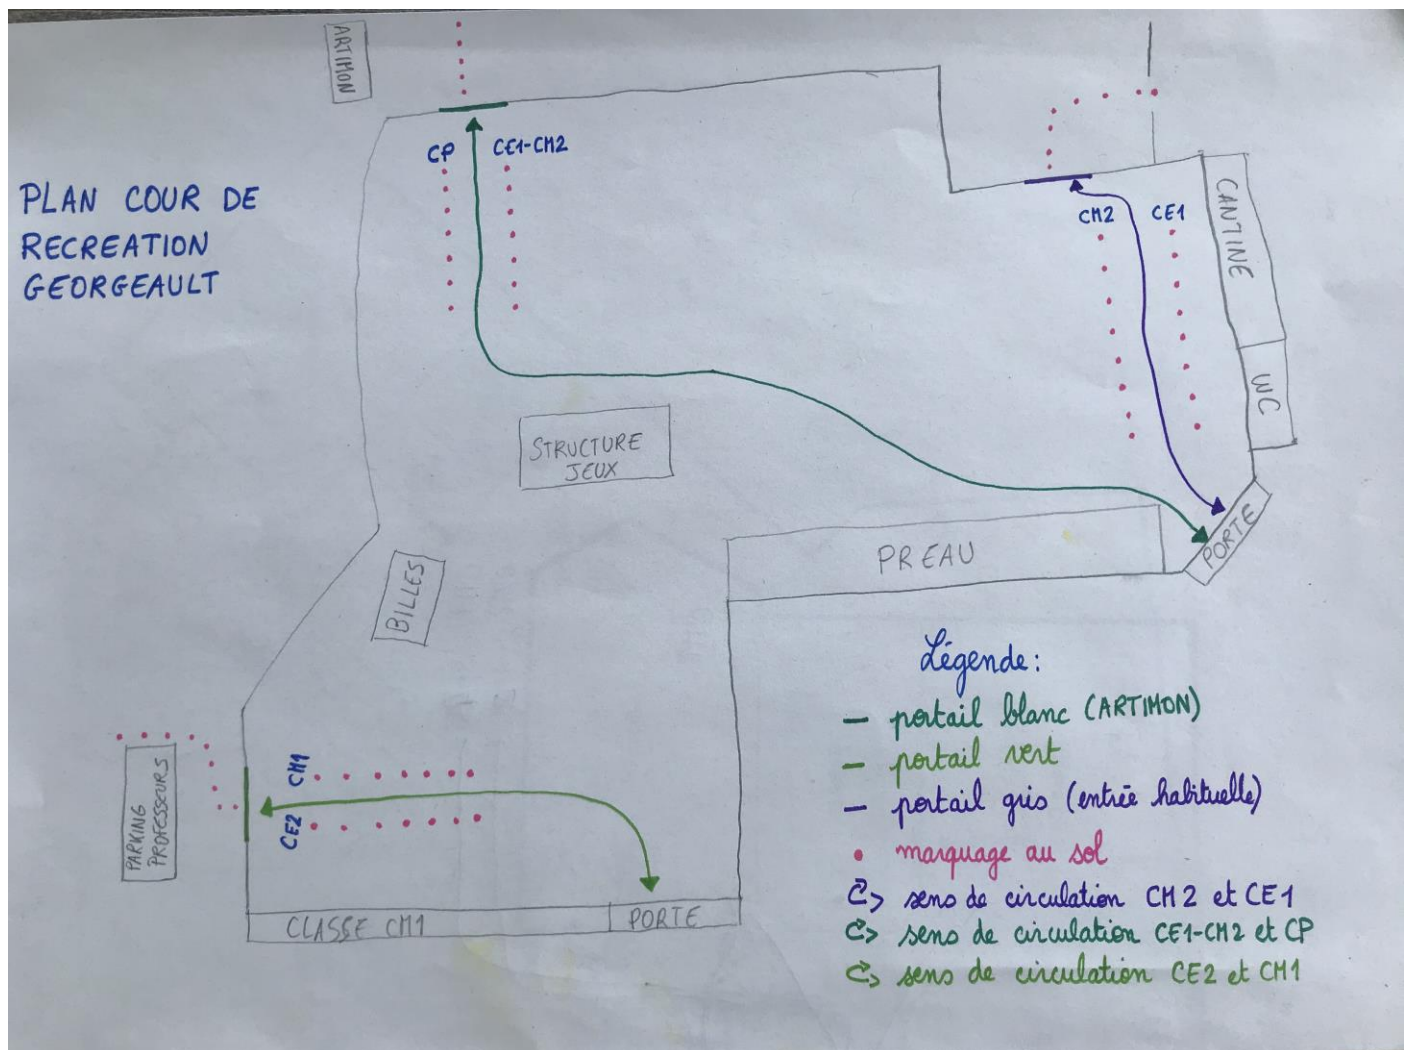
PLAN COUR DE RECREATION GEORGEAULT

ARTIMON

CP

CE1-CM2

CM2

CE1

CANTINE

WC

STRUCTURE JEUX

BILLES

PREAU

PORTE

PARKING PROFESSEURS

CM1

CE2

CLASSE CM1

PORTE

Légende:
– portail blanc (ARTIMON)
– portail vert
– portail gris (entrée habituelle)
• marquage au sol
sens de circulation CM2 et CE1
sens de circulation CE1-CM2 et CP
sens de circulation CE2 et CM1